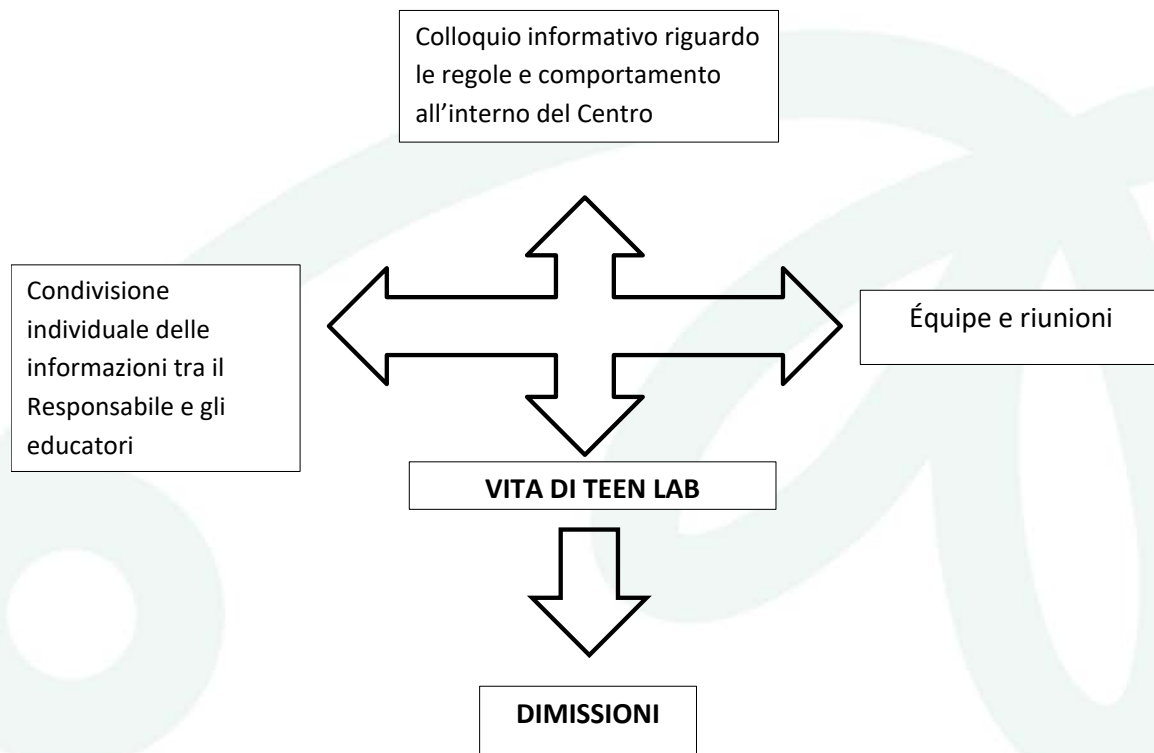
Colloquio informativo riguardo le regole e comportamento all’interno del Centro

Condivisione individuale delle informazioni tra il Responsabile e gli educatori

Équipe e riunioni

VITA DI TEEN LAB

DIMISSIONI